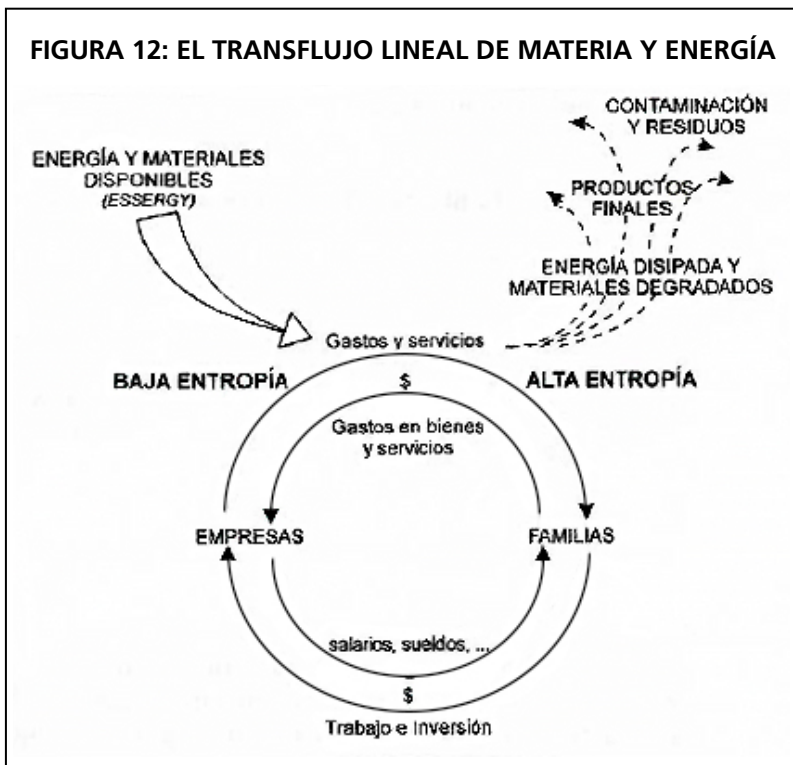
FIGURA 12: EL TRANSFLUJO LINEAL DE MATERIA Y ENERGÍA

CONTAMINACIÓN Y RESIDUOS

ENERGÍA Y MATERIALES DISPONIBLES (ESSERGY)

PRODUCTOS FINALES

ENERGÍA DISIPADA Y MATERIALES DEGRADADOS

Gastos y servicios

BAJA ENTROPÍA

$

ALTA ENTROPÍA

Gastos en bienes y servicios

EMPRESAS

FAMILIAS

salarios, sueldos, ...

$

Trabajo e Inversión